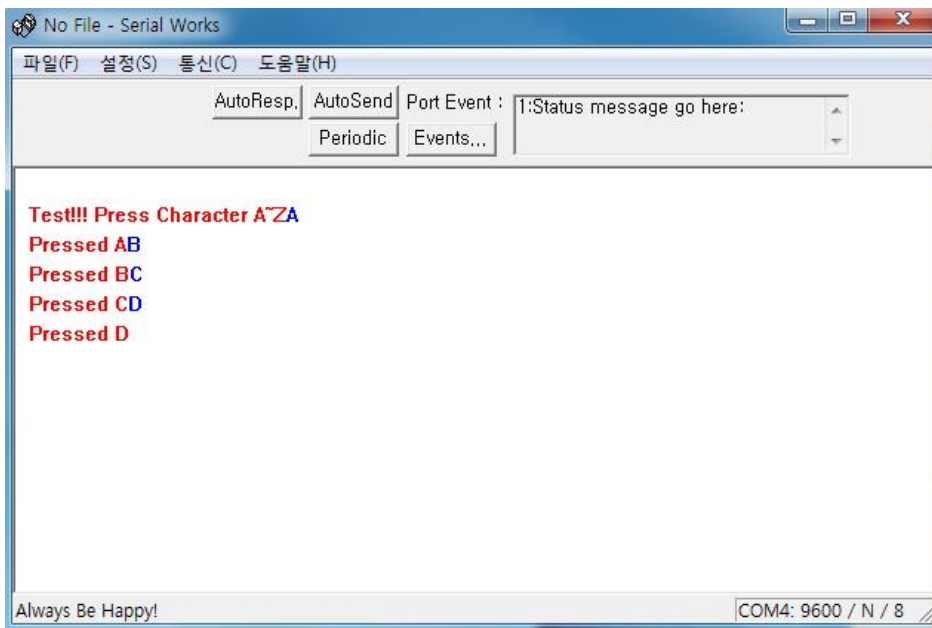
No File - Serial Works

파일(F) 설정(S) 통신(C) 도움말(H)

AutoResp. AutoSend Port Event : 1:Status message go here:

Periodic Events...

Test!!! Press Character A~ZA
Pressed AB
Pressed BC
Pressed CD
Pressed D

Always Be Happy!

COM4: 9600 / N / 8